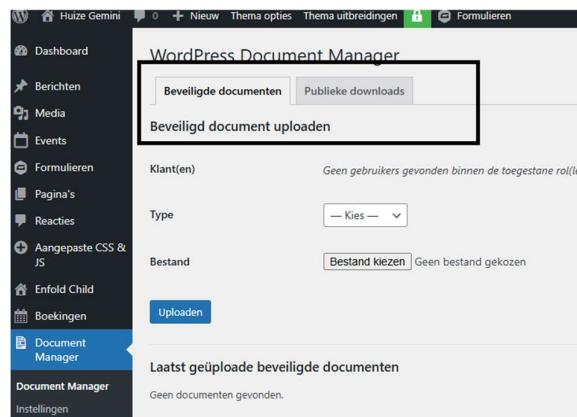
Huize Gemini 0 + Nieuw Thema opties Thema uitbreidingen Formulieren

Dashboard
Berichten
Media
Events
Formulieren
Pagina's
Reacties
Aangepaste CSS & JS
Enfold Child
Boekingen
Document Manager

Document Manager
Instellingen

WordPress Document Manager

Beveiligde documenten | Publieke downloads

Beveiligd document uploaden

Klant(en) Geen gebruikers gevonden binnen de toegestane rol(l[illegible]

Type — Kies —

Bestand Bestand kiezen Geen bestand gekozen

Uploaden

Laatst geüploade beveiligde documenten

Geen documenten gevonden.